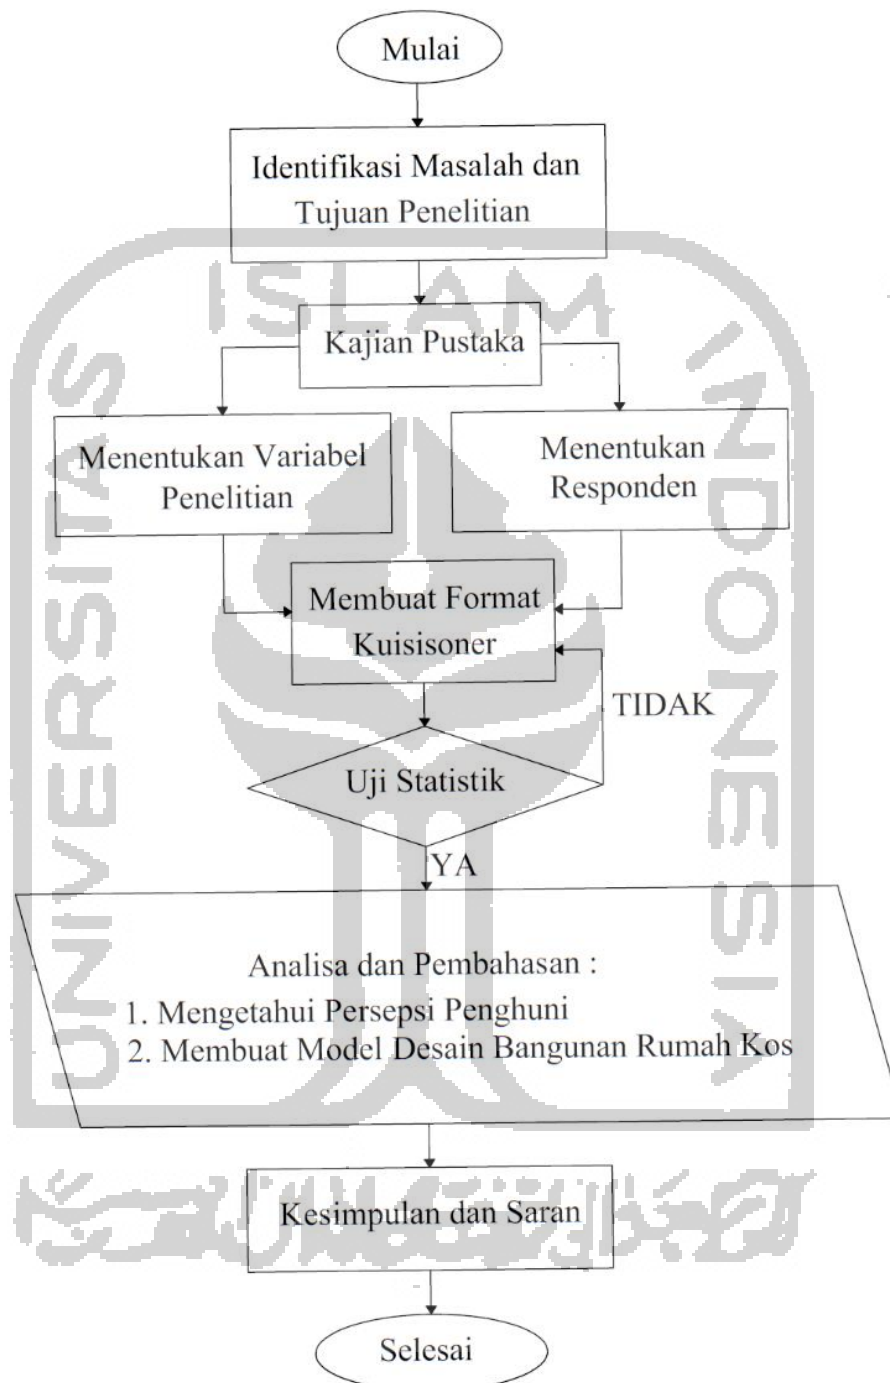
Mulai

Identifikasi Masalah dan Tujuan Penelitian

Kajian Pustaka

Menentukan Variabel Penelitian

Menentukan Responden

Membuat Format Kuisisoner

TIDAK

Uji Statistik

YA

Analisa dan Pembahasan :
1. Mengetahui Persepsi Penghuni
2. Membuat Model Desain Bangunan Rumah Kos

Kesimpulan dan Saran

Selesai

UNIVERSITAS ISLAM INDONESIA